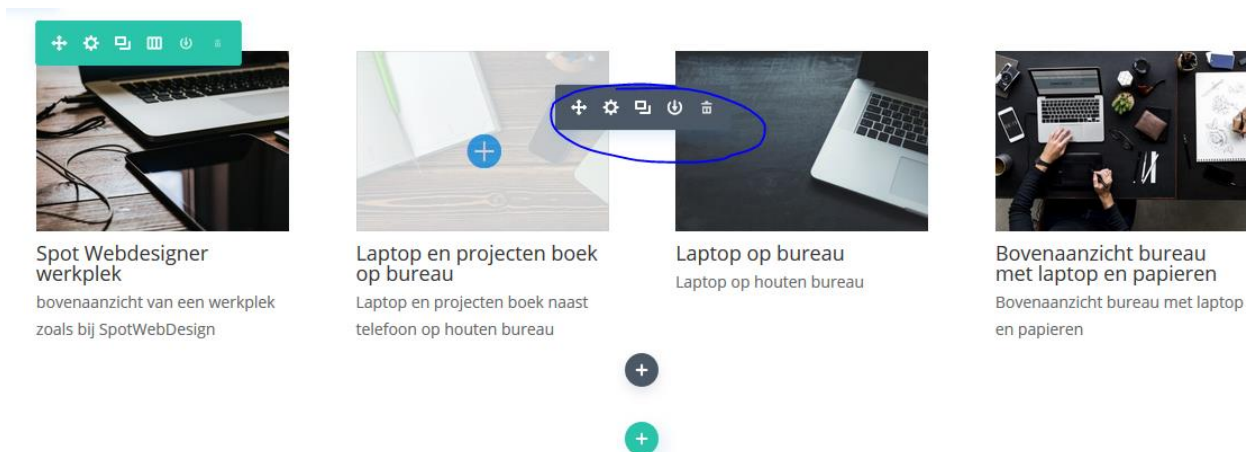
Spot Webdesigner werkplek

bovenaanzicht van een werkplek zoals bij SpotWebDesign

Laptop en projecten boek op bureau

Laptop en projecten boek naast telefoon op houten bureau

Laptop op bureau

Laptop op houten bureau

Bovenaanzicht bureau met laptop en papieren

Bovenaanzicht bureau met laptop en papieren